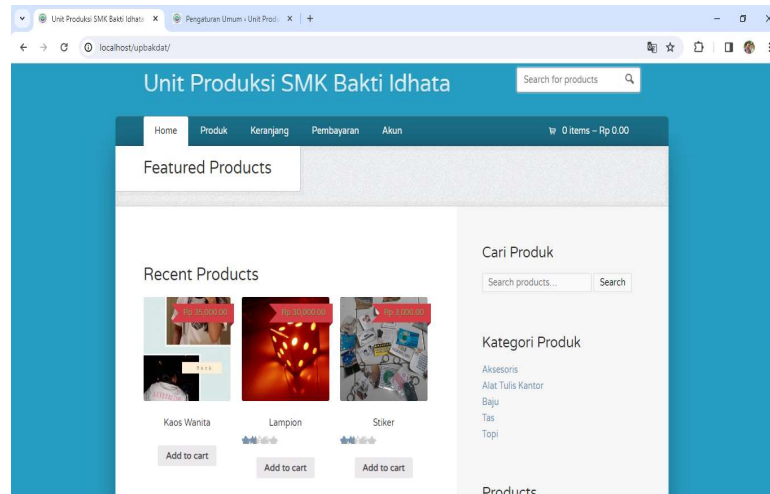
Unit Produksi SMK Bakti Idhata ×
Pengaturan Umum ‹ Unit Prod ×
+
localhost/upbakdat/

Unit Produksi SMK Bakti Idhata
Search for products

Home
Produk
Keranjang
Pembayaran
Akun
0 items – Rp 0.00

Featured Products

Recent Products

Rp 35,000.00
Kaos Wanita
Add to cart

Rp 30,000.00
Lampion
Add to cart

Rp 3,000.00
Stiker
Add to cart

Cari Produk
Search products...
Search

Kategori Produk
Aksesoris
Alat Tulis Kantor
Baju
Tas
Topi

Products